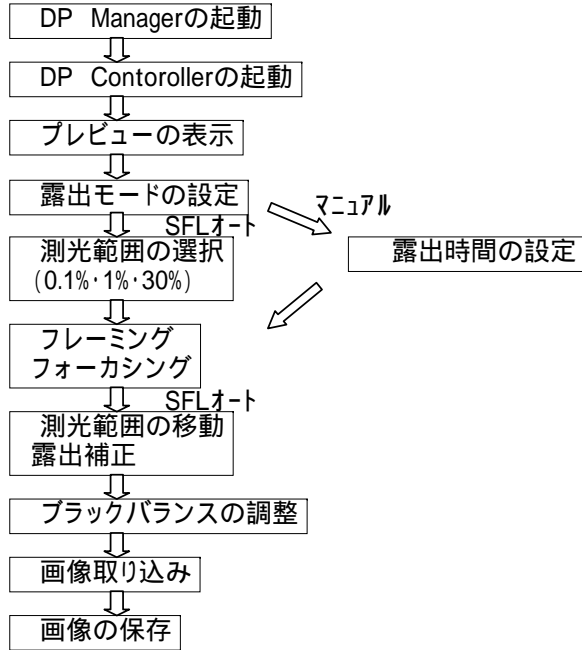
DP Managerの起動

DP Contorollerの起動

プレビューの表示

露出モードの設定

マニュアル

SFLオート

測光範囲の選択
(0.1%・1%・30%)

露出時間の設定

フレーミング
フォーカシング

SFLオート

測光範囲の移動
露出補正

ブラックバランスの調整

画像取り込み

画像の保存